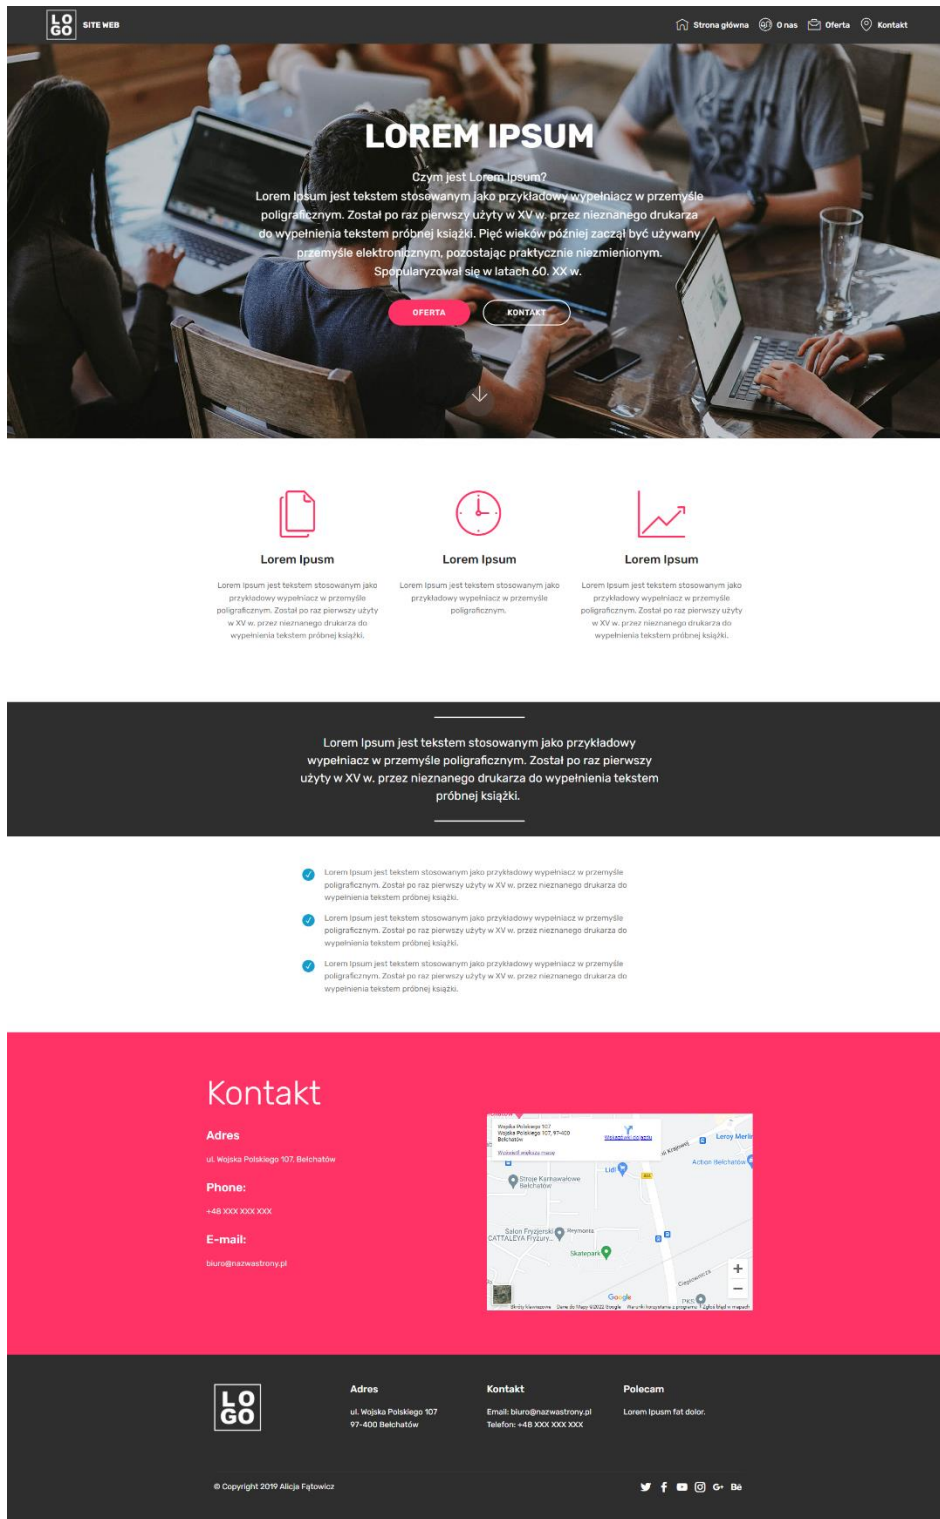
LO GO SITE WEB

Strona główna  O nas  Oferta  Kontakt

LOREM IPSUM

Czym jest Lorem Ipsum?
Lorem Ipsum jest tekstem stosowanym jako przykładowy wypełniacz w przemyśle poligraficznym. Został po raz pierwszy użyty w XV w. przez nieznanego drukarza do wypełnienia tekstem próbnej książki. Pięć wieków później zaczął być używany przemyśle elektronicznym, pozostając praktycznie niezmienionym. Spopularyzował się w latach 60. XX w.

OFERTA  KONTAKT

Lorem Ipusm
Lorem Ipsum jest tekstem stosowanym jako przykładowy wypełniacz w przemyśle poligraficznym. Został po raz pierwszy użyty w XV w. przez nieznanego drukarza do wypełnienia tekstem próbnej książki.

Lorem Ipusm
Lorem Ipsum jest tekstem stosowanym jako przykładowy wypełniacz w przemyśle poligraficznym.

Lorem Ipsum
Lorem Ipsum jest tekstem stosowanym jako przykładowy wypełniacz w przemyśle poligraficznym. Został po raz pierwszy użyty w XV w. przez nieznanego drukarza do wypełnienia tekstem próbnej książki.

Lorem Ipsum jest tekstem stosowanym jako przykładowy wypełniacz w przemyśle poligraficznym. Został po raz pierwszy użyty w XV w. przez nieznanego drukarza do wypełnienia tekstem próbnej książki.

Lorem Ipsum jest tekstem stosowanym jako przykładowy wypełniacz w przemyśle poligraficznym. Został po raz pierwszy użyty w XV w. przez nieznanego drukarza do wypełnienia tekstem próbnej książki.

Lorem Ipsum jest tekstem stosowanym jako przykładowy wypełniacz w przemyśle poligraficznym. Został po raz pierwszy użyty w XV w. przez nieznanego drukarza do wypełnienia tekstem próbnej książki.

Lorem Ipsum jest tekstem stosowanym jako przykładowy wypełniacz w przemyśle poligraficznym. Został po raz pierwszy użyty w XV w. przez nieznanego drukarza do wypełnienia tekstem próbnej książki.

Kontakt

Adres
ul. Wojska Polskiego 107, Bełchatów

Phone:
+48 XXX XXX XXX

E-mail:
biuro@nazwastrony.pl

Wojska Polskiego 107
Wojska Polskiego 107, 97-400 Bełchatów
Wyświetl większą mapę
Wskazówki dojazdu
Leroy Merlin
Action Bełchatów
Lidl
Stroje Karnawałowe Bełchatów
Salon Fryzjerski CATTALEYA Fryzury...
Reymonta
Skatepark
Google
Skróty klawiszowe  Dane do Mapy ©2022 Google  Warunki korzystania z programu  Zgłoś błąd w mapach

LO GO

Adres
ul. Wojska Polskiego 107
97-400 Bełchatów

Kontakt
Email: biuro@nazwastrony.pl
Telefon: +48 XXX XXX XXX

Polecam
Lorem Ipusm fat dolor.

© Copyright 2019 Alicja Fątowicz